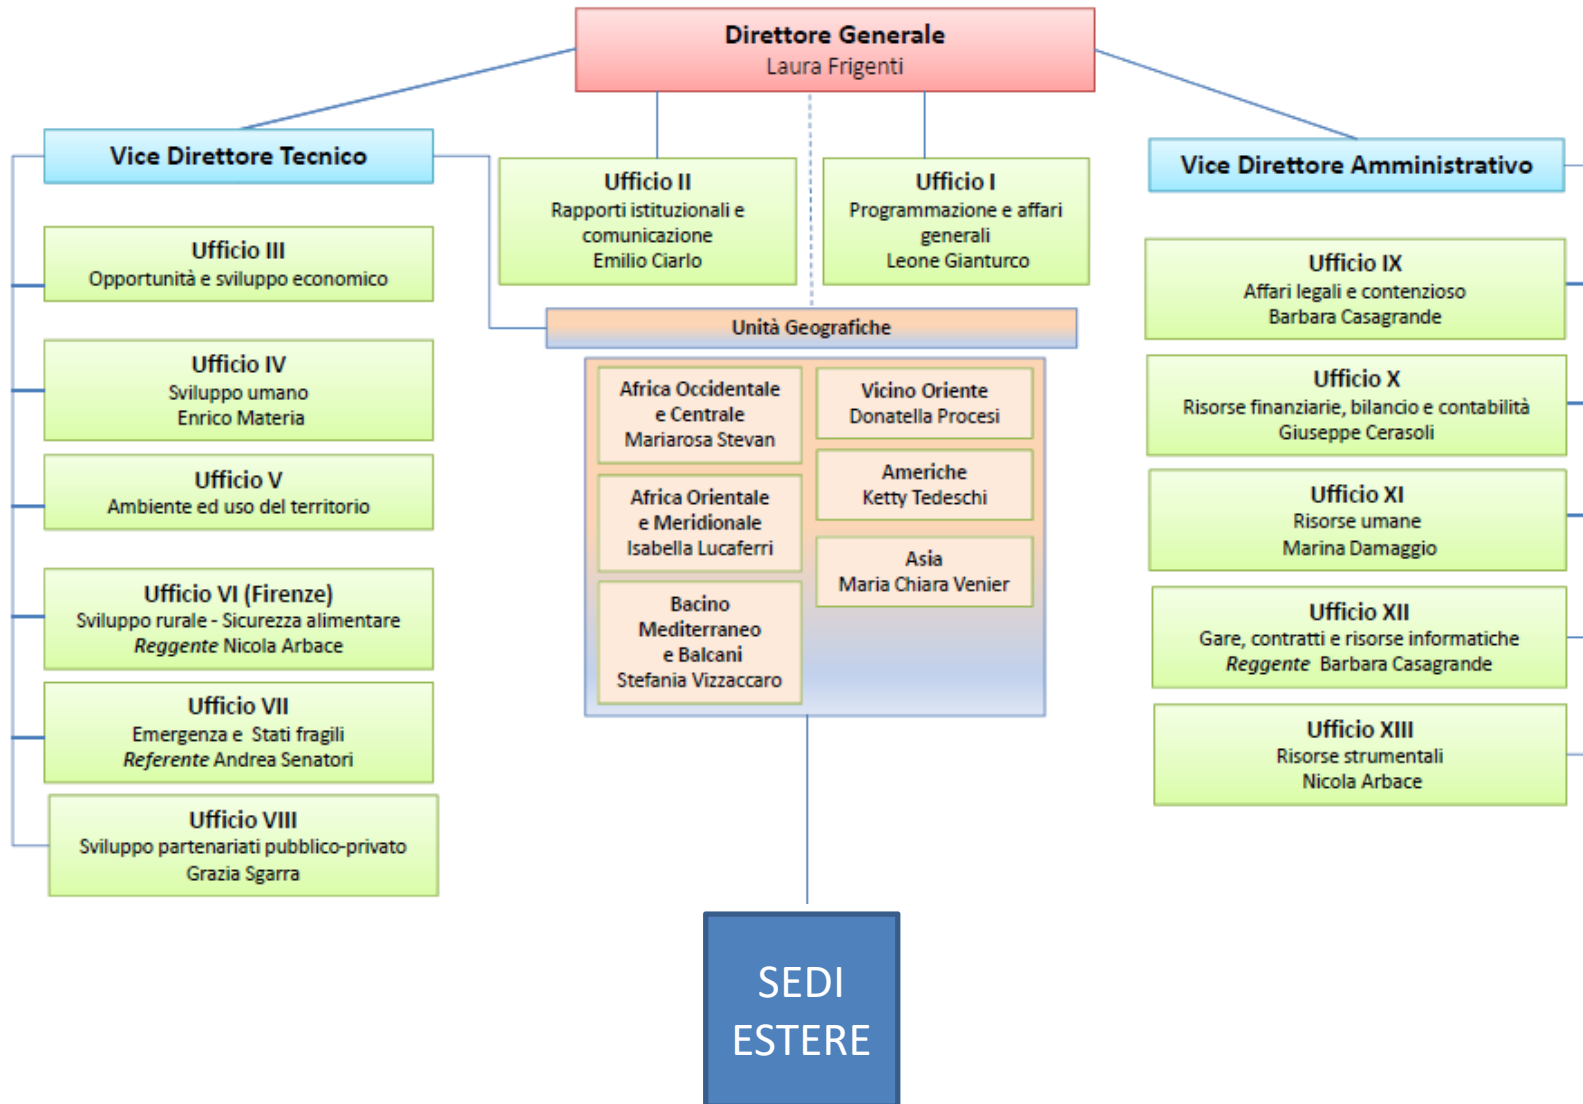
Direttore Generale
Laura Frigenti

Vice Direttore Tecnico

Ufficio II
Rapporti istituzionali e comunicazione
Emilio Ciarlo

Ufficio I
Programmazione e affari generali
Leone Gianturco

Vice Direttore Amministrativo

Ufficio III
Opportunità e sviluppo economico

Ufficio IV
Sviluppo umano
Enrico Materia

Ufficio V
Ambiente ed uso del territorio

Ufficio VI (Firenze)
Sviluppo rurale - Sicurezza alimentare
*Reggente* Nicola Arbace

Ufficio VII
Emergenza e Stati fragili
*Referente* Andrea Senatori

Ufficio VIII
Sviluppo partenariati pubblico-privato
Grazia Sgarra

Unità Geografiche

Africa Occidentale e Centrale
Mariarosa Stevan

Vicino Oriente
Donatella Procesi

Africa Orientale e Meridionale
Isabella Lucaferri

Americhe
Ketty Tedeschi

Asia
Maria Chiara Venier

Bacino Mediterraneo e Balcani
Stefania Vizzaccaro

Ufficio IX
Affari legali e contenzioso
Barbara Casagrande

Ufficio X
Risorse finanziarie, bilancio e contabilità
Giuseppe Cerasoli

Ufficio XI
Risorse umane
Marina Damaggio

Ufficio XII
Gare, contratti e risorse informatiche
*Reggente* Barbara Casagrande

Ufficio XIII
Risorse strumentali
Nicola Arbace

SEDI ESTERE